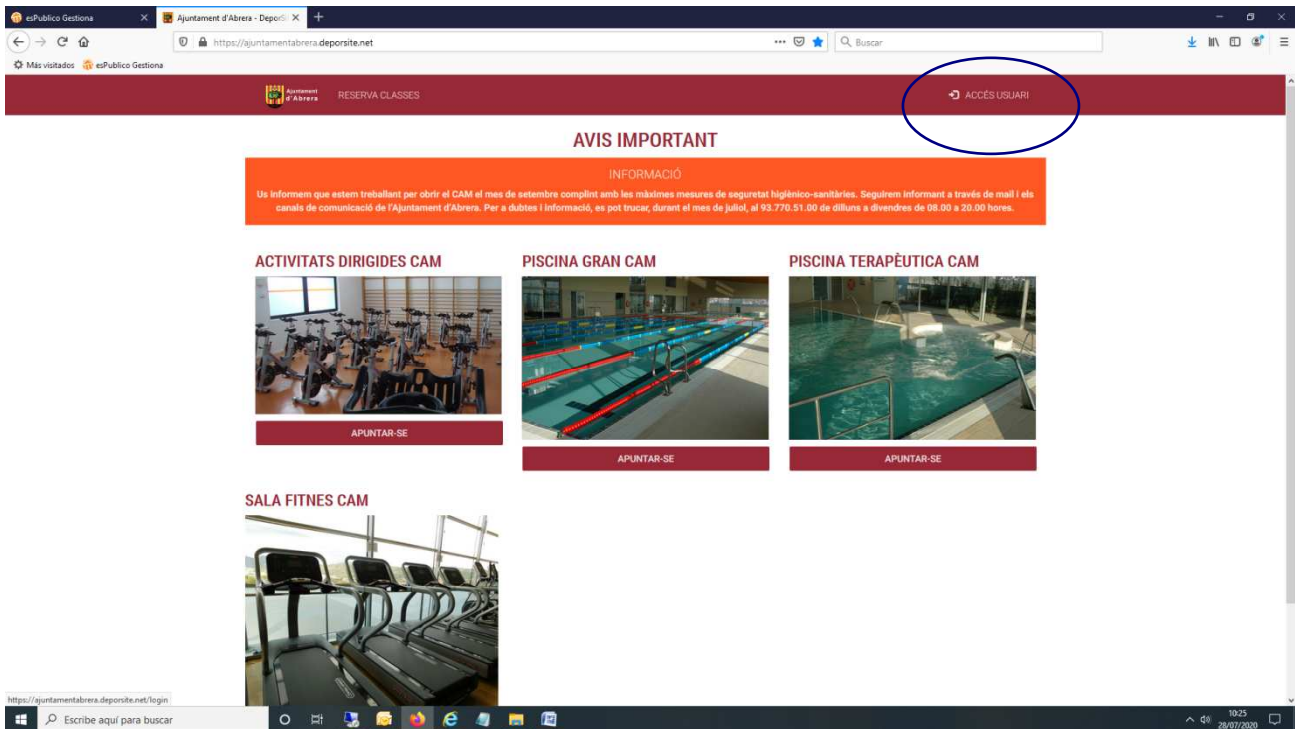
esPublico Gestiona
Ajuntament d'Abrera - Depor

https://ajuntamentabrera.deporsite.net
Buscar
Más visitados esPublico Gestiona

Ajuntament d'Abrera RESERVA CLASSES
ACCÉS USUARI

AVIS IMPORTANT

INFORMACIÓ

Us informem que estem treballant per obrir el CAM el mes de setembre complint amb les màximes mesures de seguretat higiènico-sanitàries. Seguirem informant a través de mail i els canals de comunicació de l'Ajuntament d'Abrera. Per a dubtes i informació, es pot trucar, durant el mes de juliol, al 93.770.51.00 de dilluns a divendres de 08.00 a 20.00 hores.

ACTIVITATS DIRIGIDES CAM
APUNTAR-SE

PISCINA GRAN CAM
APUNTAR-SE

PISCINA TERAPÈUTICA CAM
APUNTAR-SE

SALA FITNES CAM

https://ajuntamentabrera.deporsite.net/login
Escribe aquí para buscar
10:25
28/07/2020